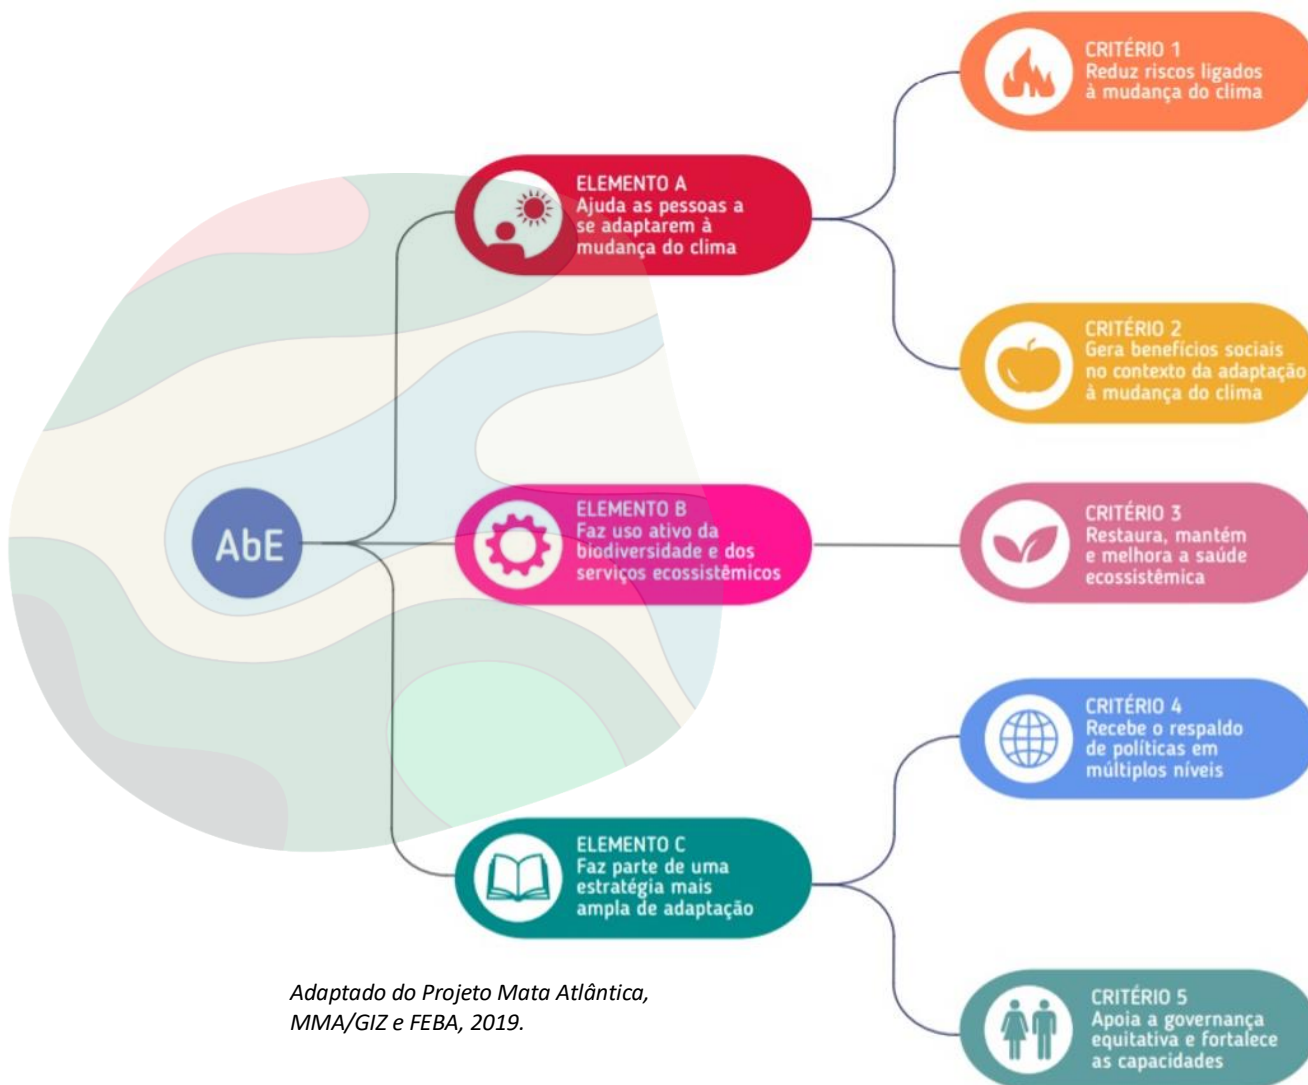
CRITÉRIO 1
Reduz riscos ligados à mudança do clima

ELEMENTO A
Ajuda as pessoas a se adaptarem à mudança do clima

CRITÉRIO 2
Gera benefícios sociais no contexto da adaptação à mudança do clima

AbE

ELEMENTO B
Faz uso ativo da biodiversidade e dos serviços ecossistêmicos

CRITÉRIO 3
Restaura, mantém e melhora a saúde ecossistêmica

CRITÉRIO 4
Recebe o respaldo de políticas em múltiplos níveis

ELEMENTO C
Faz parte de uma estratégia mais ampla de adaptação

CRITÉRIO 5
Apoia a governança equitativa e fortalece as capacidades

Adaptado do Projeto Mata Atlântica, MMA/GIZ e FEBA, 2019.